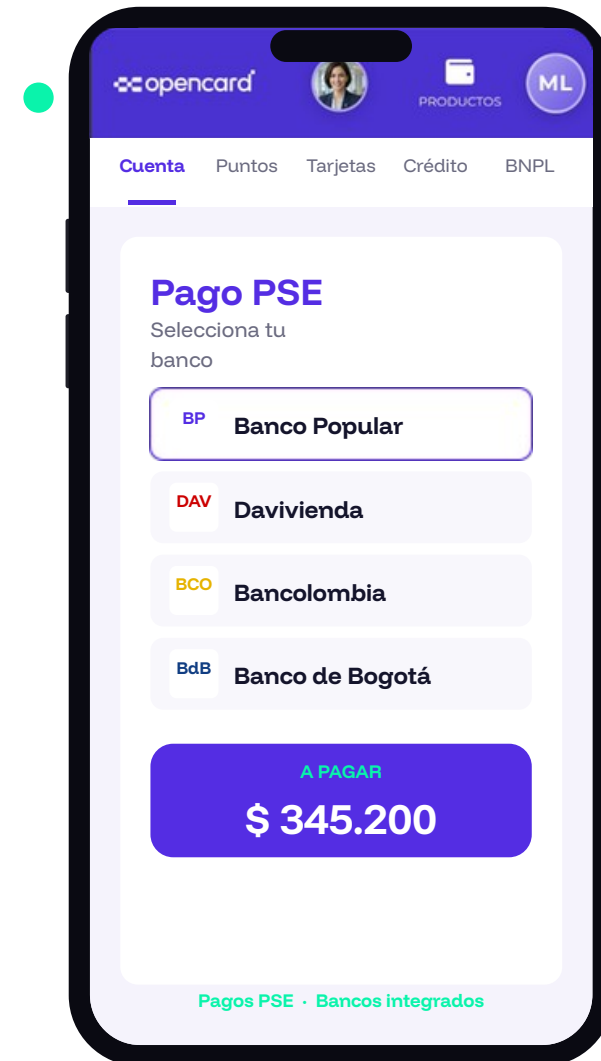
opencard

PRODUCTOS

ML

Cuenta Puntos Tarjetas Crédito BNPL

Pago PSE

Selecciona tu banco

BP Banco Popular

DAV Davivienda

BCO Bancolombia

BdB Banco de Bogotá

A PAGAR

$ 345.200

Pagos PSE · Bancos integrados